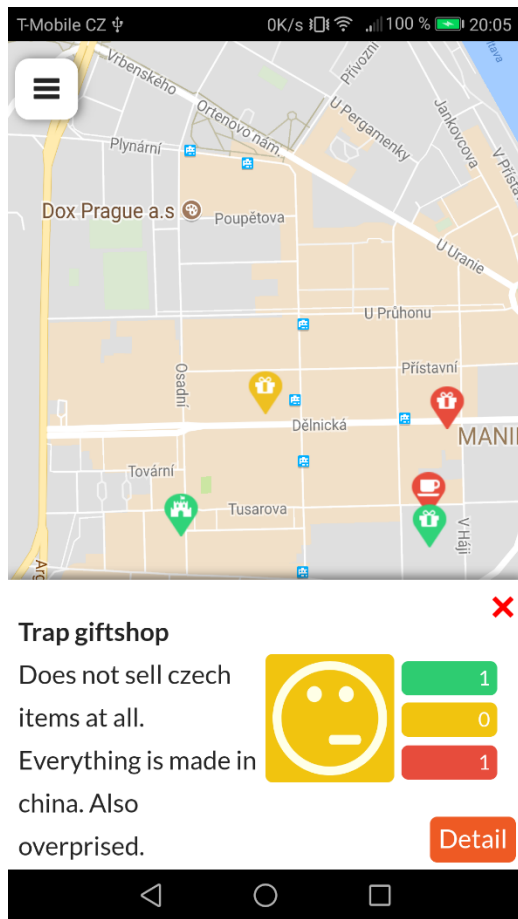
T-Mobile CZ 0K/s 100 % 20:05

Vrbenského
Přívozní
Ortenovo nám.
U Pergamenky
Jankovcova
V Přístavu
Plynární
Dox Prague a.s
Poupětova
U Uranie
U Průhonu
Přístavní
Osadní
Dělnická
MANI
Tovární
Tusarova
V Háji
Ar

×
Trap giftshop
Does not sell czech items at all. Everything is made in china. Also overprised.

1
0
1

Detail